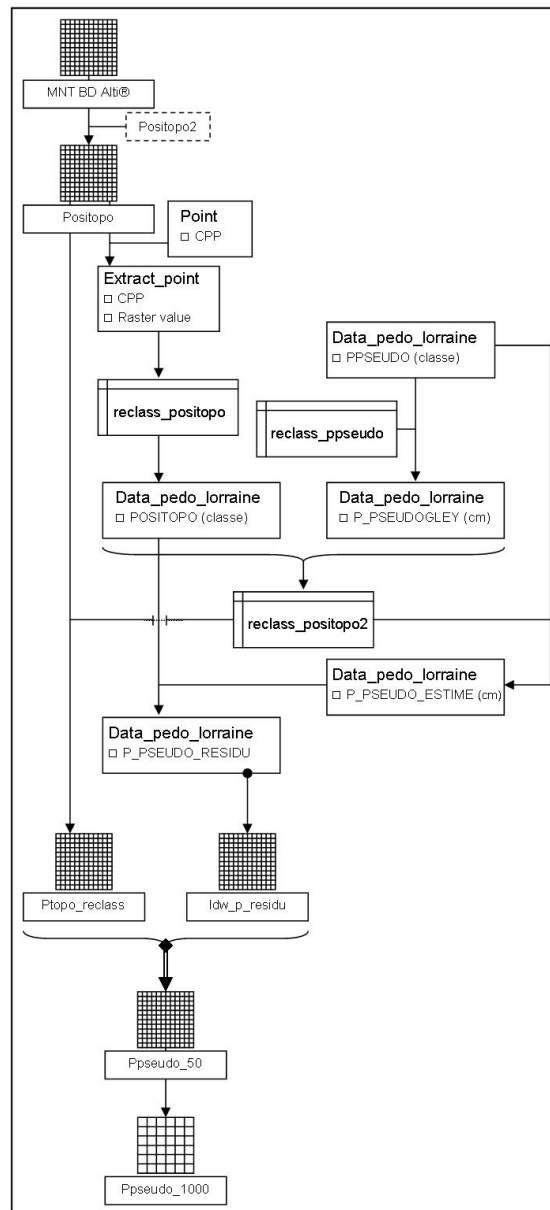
MNT BD Alti®

Positopo2

Positopo

Point
□ CPP

Extract_point
□ CPP
□ Raster value

Data_pedo_lorraine
□ PPSEUDO (classe)

reclass_positopo

reclass_ppseudo

Data_pedo_lorraine
□ POSITOPO (classe)

Data_pedo_lorraine
□ P_PSEUDOGLEY (cm)

reclass_positopo2

Data_pedo_lorraine
□ P_PSEUDO_ESTIME (cm)

Data_pedo_lorraine
□ P_PSEUDO_RESIDU

Ptopo_reclass

Idw_p_residu

Ppseudo_50

Ppseudo_1000